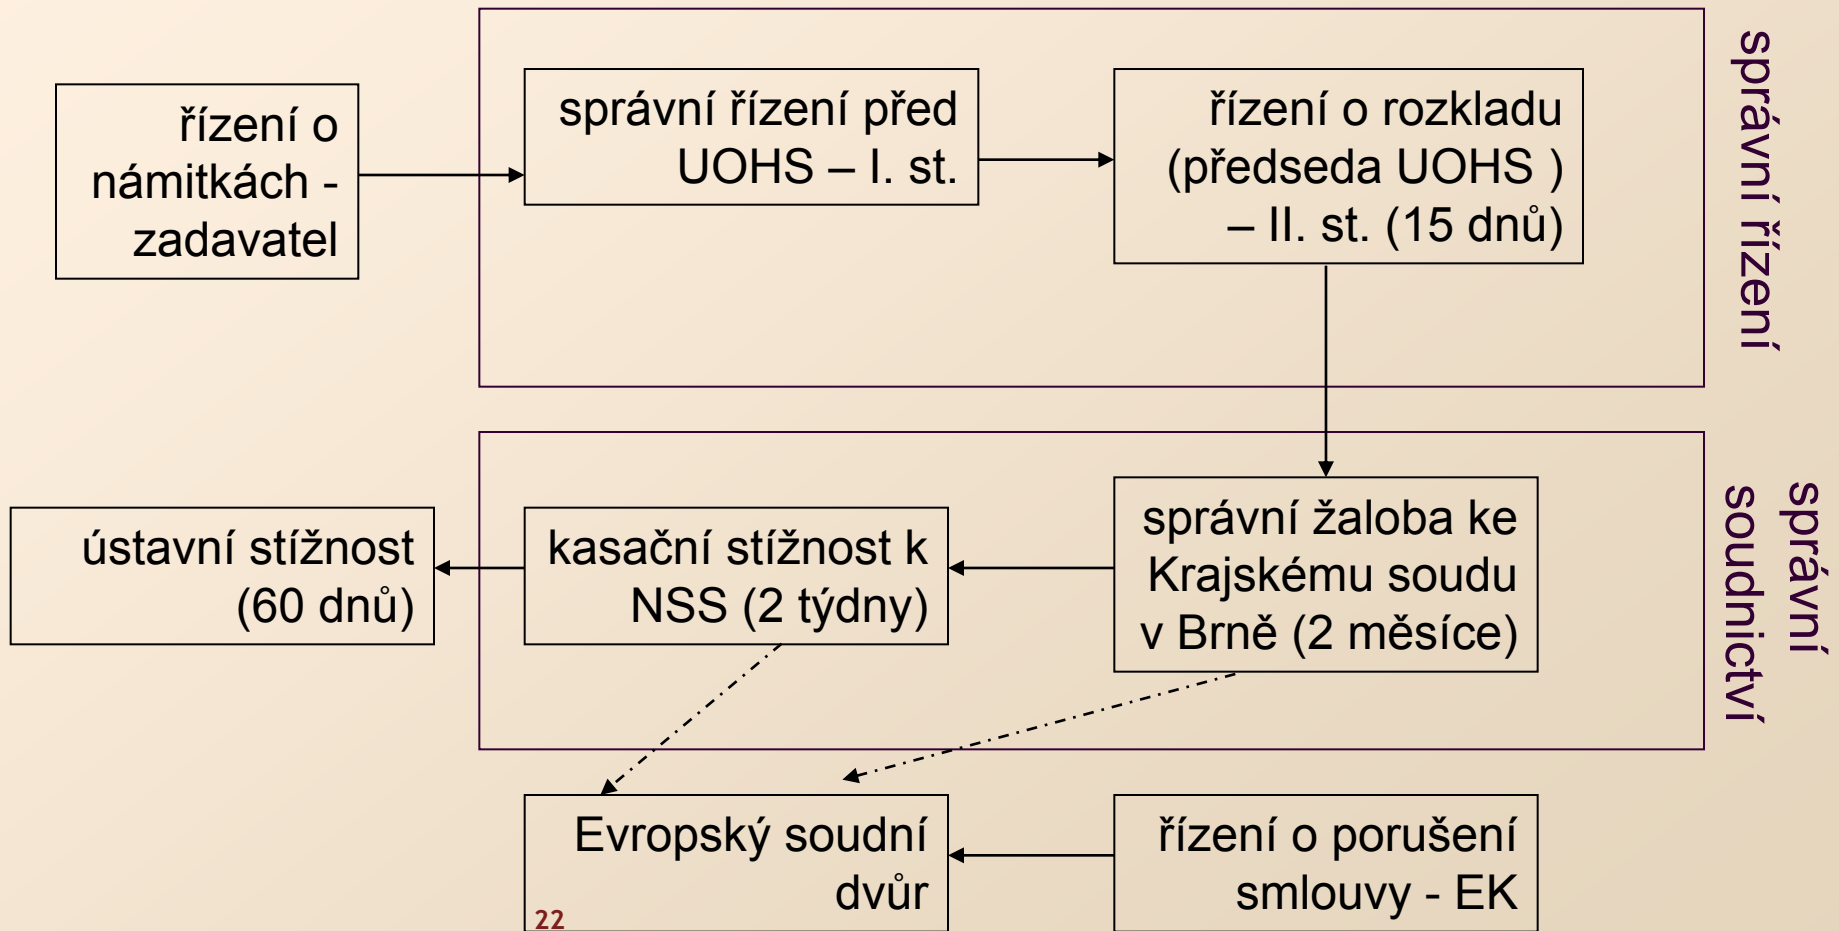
řízení o námitkách - zadavatel

správní řízení před UOHS – I. st.

řízení o rozkladu (předseda UOHS ) – II. st. (15 dnů)

správní řízení

ústavní stížnost (60 dnů)

kasační stížnost k NSS (2 týdny)

správní žaloba ke Krajskému soudu v Brně (2 měsíce)

správní soudnictví

Evropský soudní dvůr

řízení o porušení smlouvy - EK

22